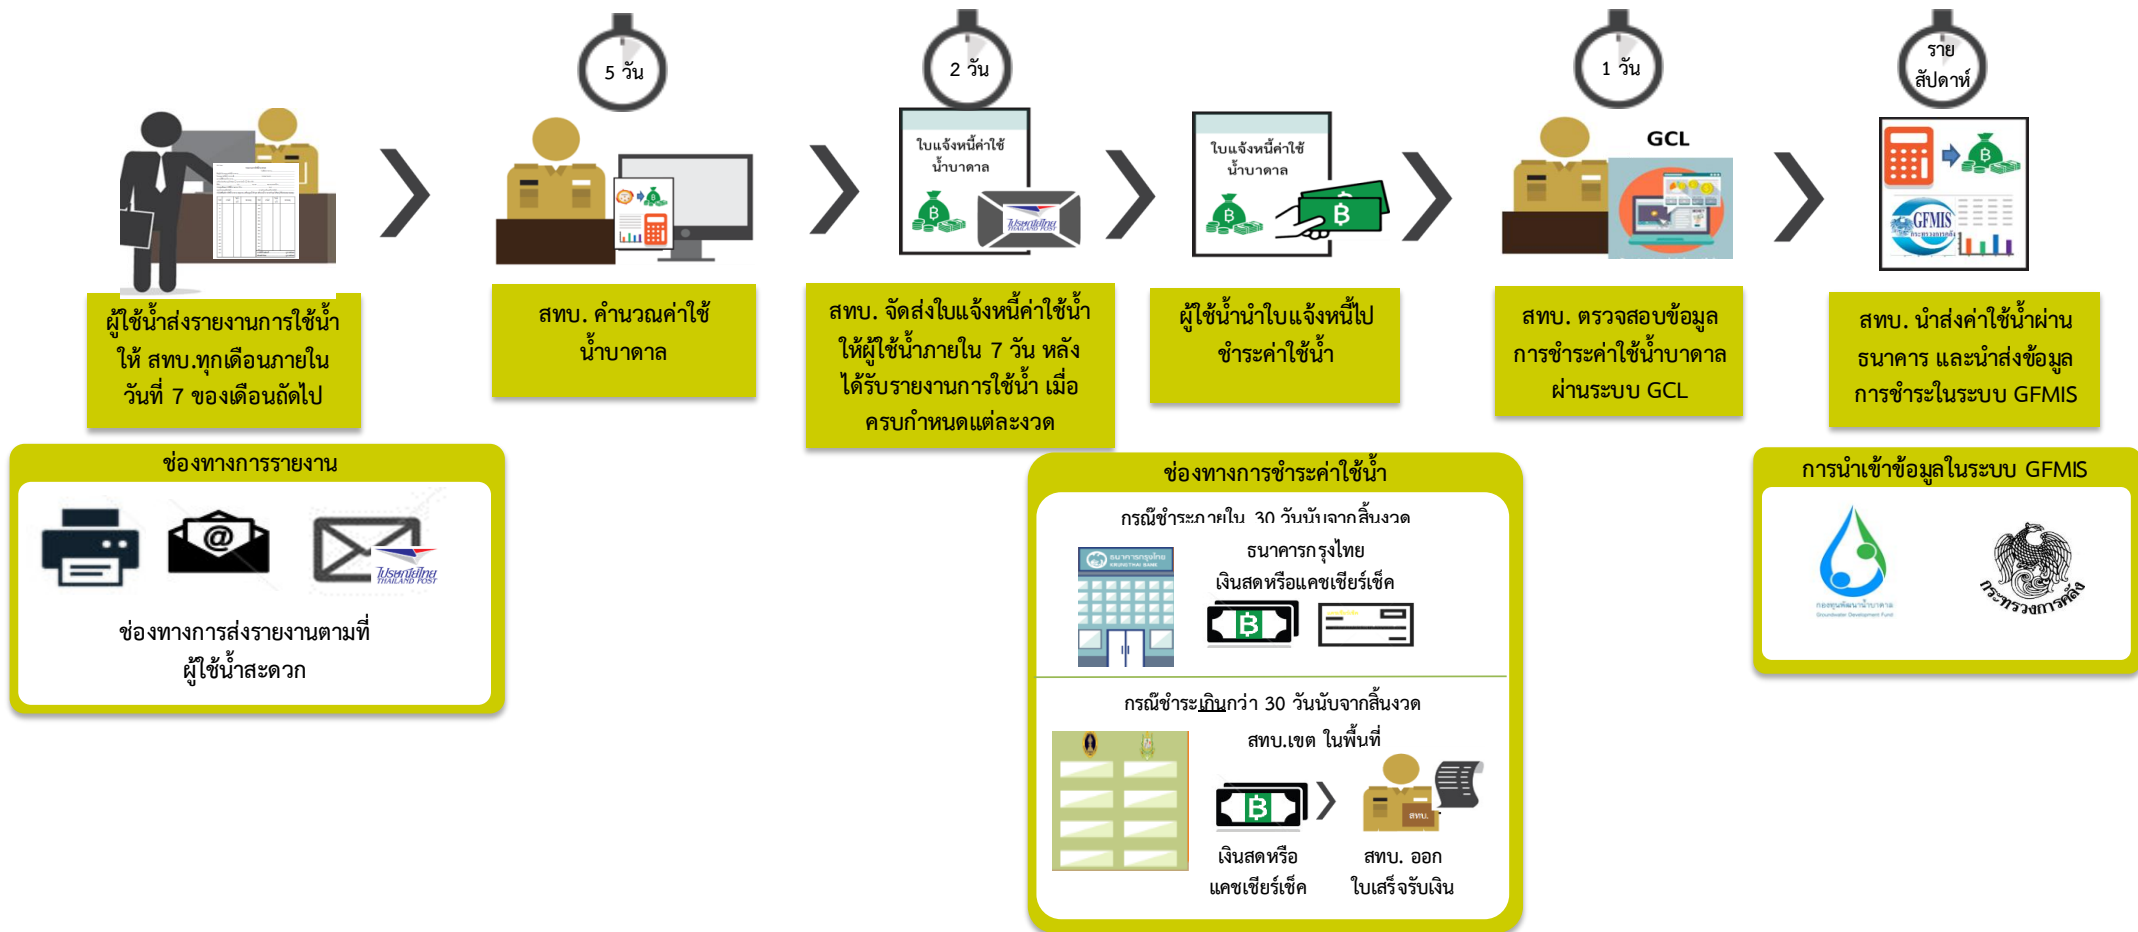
5 วัน

2 วัน

1 วัน

ราย สัปดาห์

ใบแจ้งหนี้ค่าใช้น้ำบาดาล

ใบแจ้งหนี้ค่าใช้น้ำบาดาล

GCL

GFMIS

ผู้ใช้น้ำส่งรายงานการใช้น้ำให้ สทบ.ทุกเดือนภายในวันที่ 7 ของเดือนถัดไป

สทบ. คำนวณค่าใช้น้ำบาดาล

สทบ. จัดส่งใบแจ้งหนี้ค่าใช้น้ำให้ผู้ใช้น้ำภายใน 7 วัน หลังได้รับรายงานการใช้น้ำ เมื่อครบกำหนดแต่ละงวด

ผู้ใช้น้ำนำใบแจ้งหนี้ไปชำระค่าใช้น้ำ

สทบ. ตรวจสอบข้อมูลการชำระค่าใช้น้ำบาดาลผ่านระบบ GCL

สทบ. นำส่งค่าใช้น้ำผ่านธนาคาร และนำส่งข้อมูลการชำระในระบบ GFMIS

ช่องทางการรายงาน

ไปรษณีย์ไทย THAILAND POST

ช่องทางการส่งรายงานตามที่ผู้ใช้น้ำสะดวก

ช่องทางการชำระค่าใช้น้ำ

กรณีชำระภายใน 30 วันนับจากสิ้นงวด

ธนาคารกรุงไทย

เงินสดหรือแคชเชียร์เช็ค

กรณีชำระเกินกว่า 30 วันนับจากสิ้นงวด

สทบ.เขต ในพื้นที่

เงินสดหรือแคชเชียร์เช็ค

สทบ. ออกใบเสร็จรับเงิน

การนำเข้าข้อมูลในระบบ GFMIS

กระทรวงการคลัง